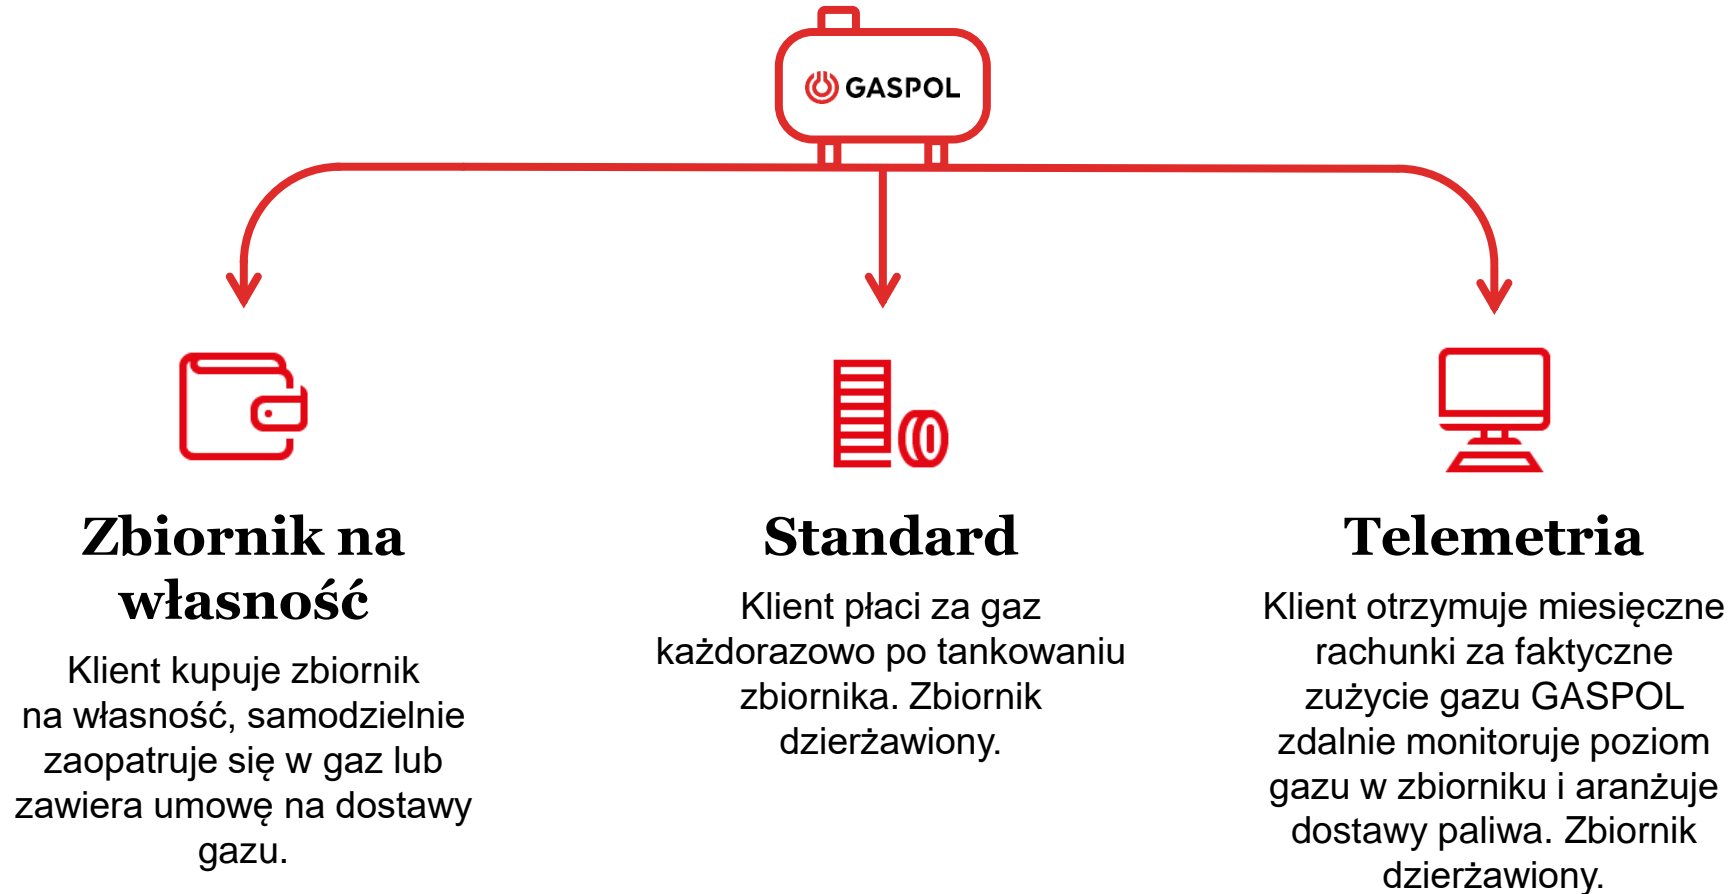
GASPOL

Zbiornik na własność

Klient kupuje zbiornik na własność, samodzielnie zaopatruje się w gaz lub zawiera umowę na dostawy gazu.

Standard

Klient płaci za gaz każdorazowo po tankowaniu zbiornika. Zbiornik dzierżawiony.

Telemetria

Klient otrzymuje miesięczne rachunki za faktyczne zużycie gazu GASPOL zdalnie monitoruje poziom gazu w zbiorniku i aranżuje dostawy paliwa. Zbiornik dzierżawiony.